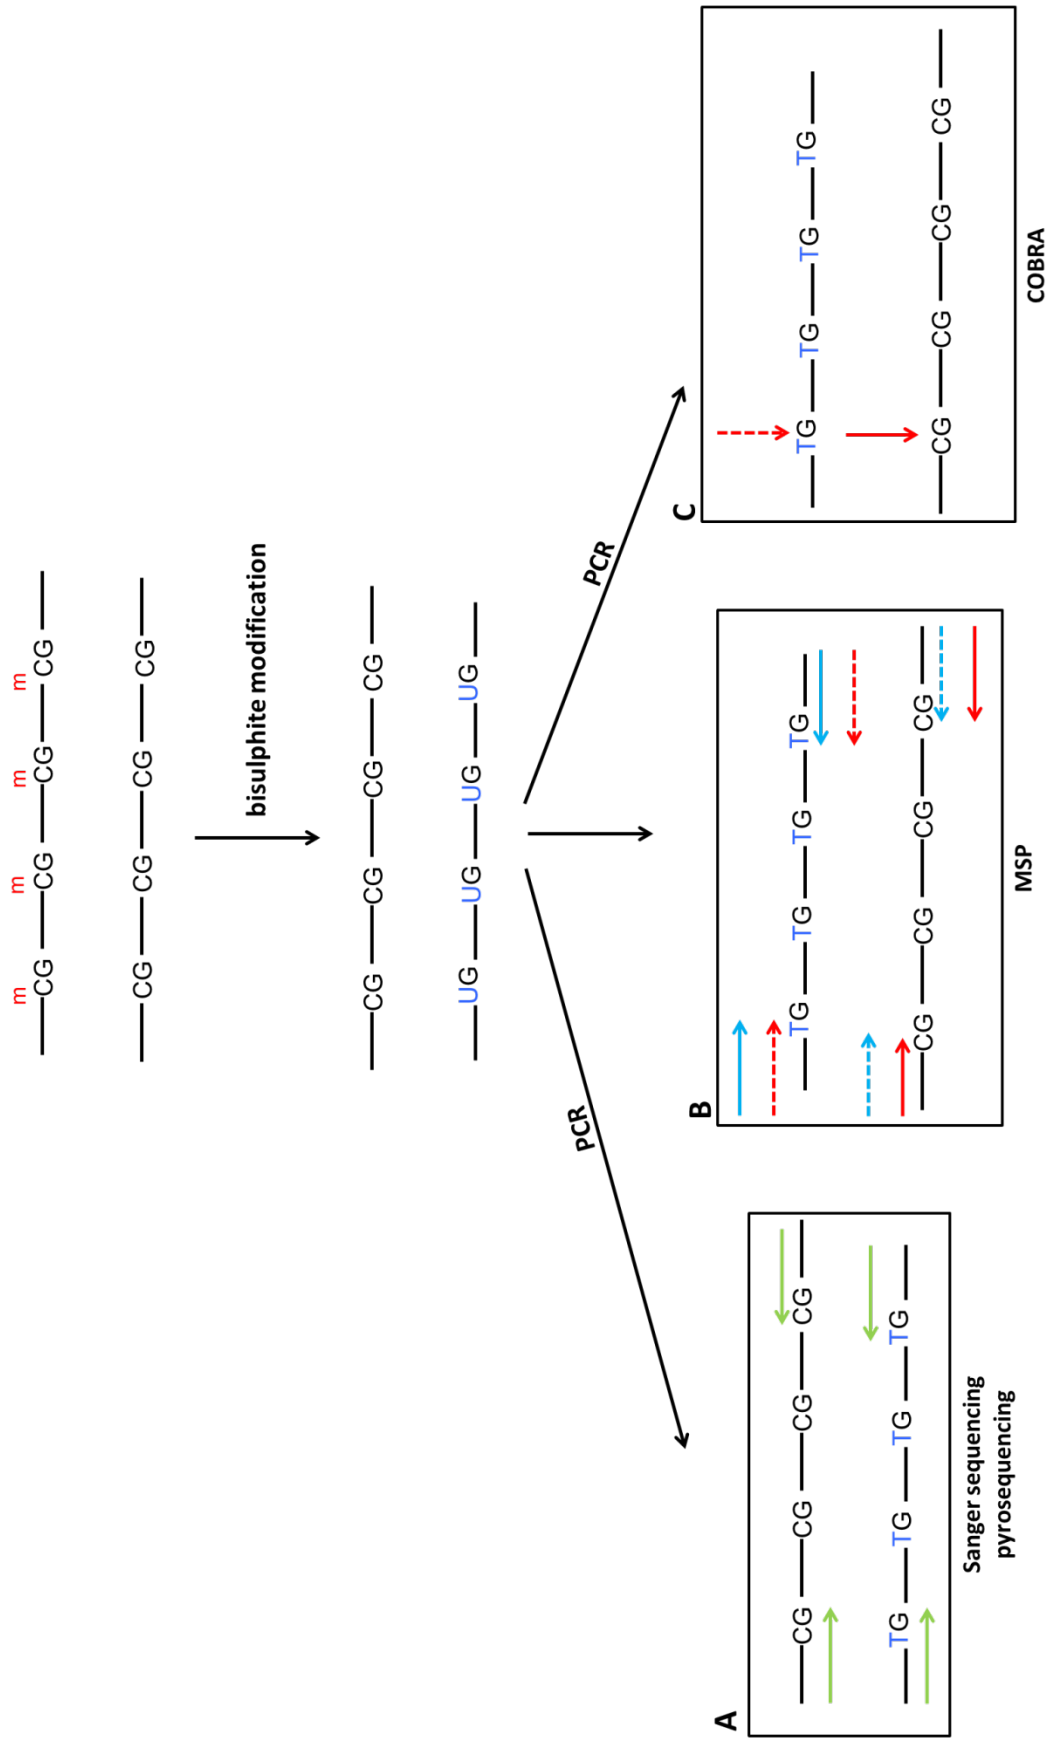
m m m m
CG CG CG CG
CG CG CG CG

bisulphite modification

CG CG CG CG
UG UG UG UG

PCR
PCR

A
CG CG CG CG
TG TG TG TG
Sanger sequencing
pyrosequencing

B
TG TG TG TG
CG CG CG CG
MSP

C
TG TG TG TG
CG CG CG CG
COBRA